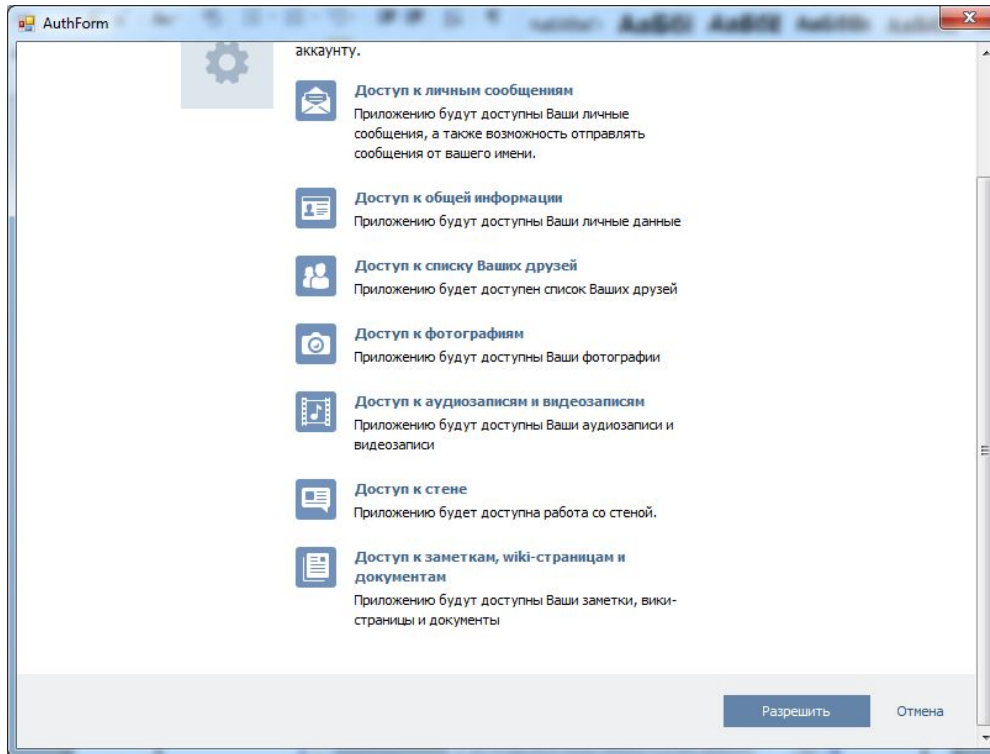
AuthForm

аккаунту.

Доступ к личным сообщениям
Приложению будут доступны Ваши личные сообщения, а также возможность отправлять сообщения от вашего имени.

Доступ к общей информации
Приложению будут доступны Ваши личные данные

Доступ к списку Ваших друзей
Приложению будет доступен список Ваших друзей

Доступ к фотографиям
Приложению будут доступны Ваши фотографии

Доступ к аудиозаписям и видеозаписям
Приложению будут доступны Ваши аудиозаписи и видеозаписи

Доступ к стене
Приложению будет доступна работа со стеной.

Доступ к заметкам, wiki-страницам и документам
Приложению будут доступны Ваши заметки, вики-страницы и документы

Разрешить

Отмена